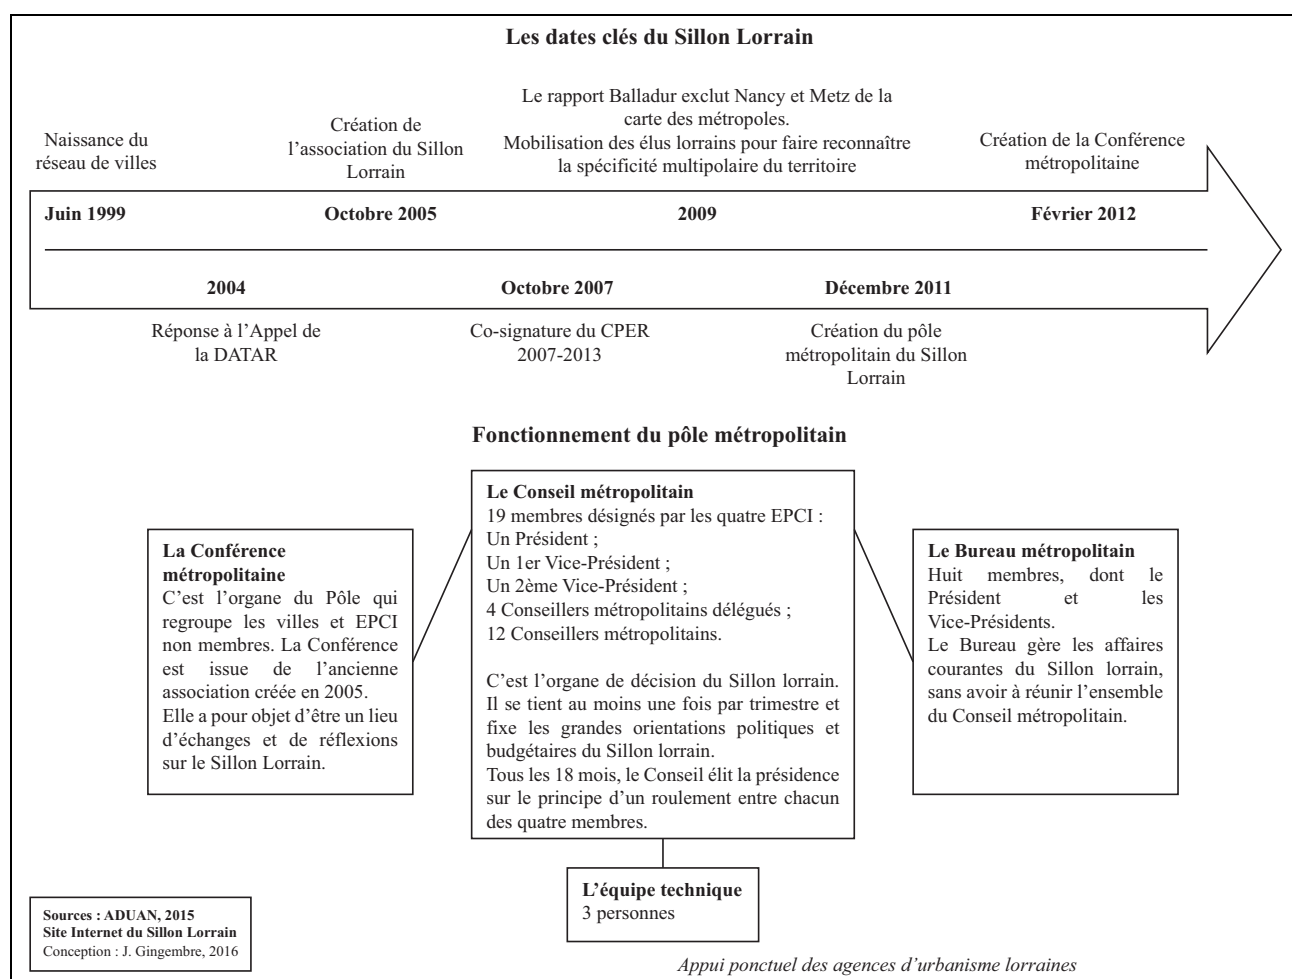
Les dates clés du Sillon Lorrain

Naissance du réseau de villes

Création de l'association du Sillon Lorrain

Le rapport Balladur exclut Nancy et Metz de la carte des métropoles.
Mobilisation des élus lorrains pour faire reconnaître la spécificité multipolaire du territoire

Création de la Conférence métropolitaine

Juin 1999

Octobre 2005

2009

Février 2012

2004

Octobre 2007

Décembre 2011

Réponse à l'Appel de la DATAR

Co-signature du CPER 2007-2013

Création du pôle métropolitain du Sillon Lorrain

Fonctionnement du pôle métropolitain

La Conférence métropolitaine
C'est l'organe du Pôle qui regroupe les villes et EPCI non membres. La Conférence est issue de l'ancienne association créée en 2005.
Elle a pour objet d'être un lieu d'échanges et de réflexions sur le Sillon Lorrain.

Le Conseil métropolitain
19 membres désignés par les quatre EPCI :
Un Président ;
Un 1er Vice-Président ;
Un 2ème Vice-Président ;
4 Conseillers métropolitains délégués ;
12 Conseillers métropolitains.

C'est l'organe de décision du Sillon lorrain. Il se tient au moins une fois par trimestre et fixe les grandes orientations politiques et budgétaires du Sillon lorrain.
Tous les 18 mois, le Conseil élit la présidence sur le principe d'un roulement entre chacun des quatre membres.

Le Bureau métropolitain
Huit membres, dont le Président et les Vice-Présidents.
Le Bureau gère les affaires courantes du Sillon lorrain, sans avoir à réunir l'ensemble du Conseil métropolitain.

L'équipe technique
3 personnes

Sources : ADUAN, 2015
Site Internet du Sillon Lorrain
Conception : J. Gingembre, 2016

Appui ponctuel des agences d'urbanisme lorraines